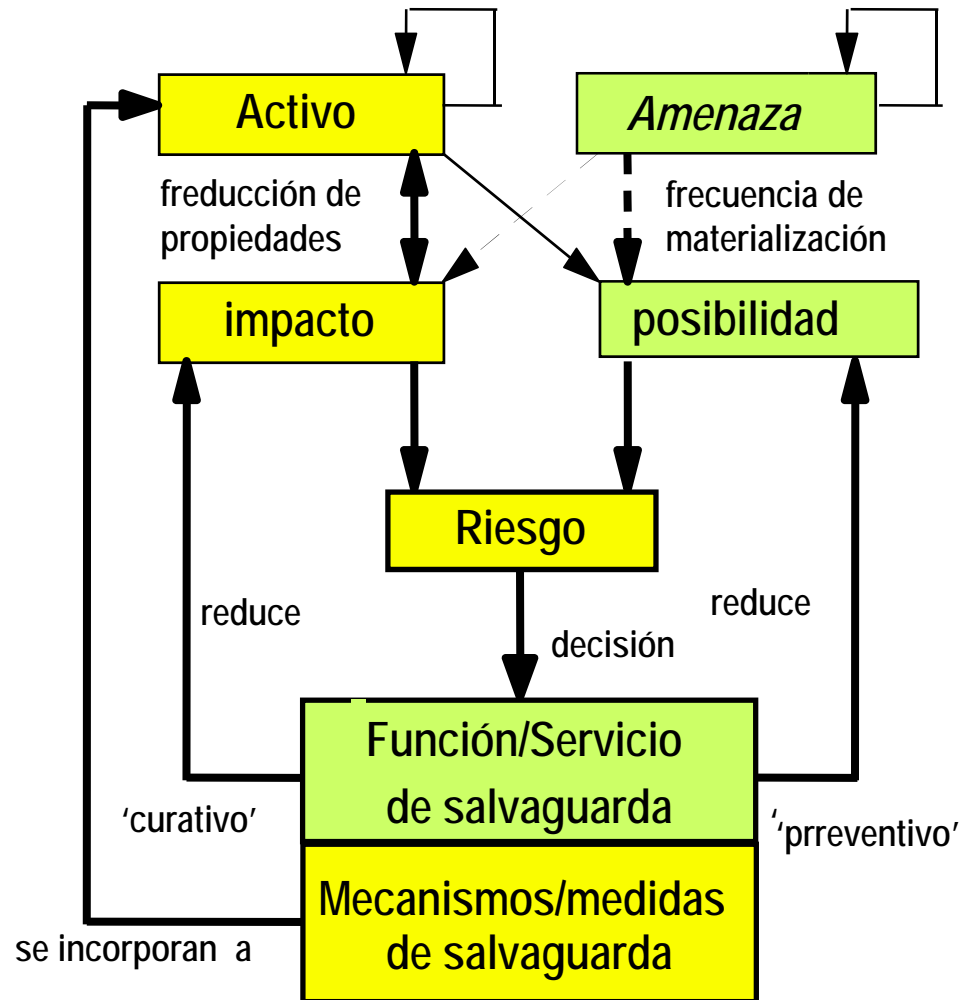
Activo

Amenaza

freducción de propiedades

frecuencia de materialización

impacto

posibilidad

Riesgo

reduce

reduce

decisión

Función/Servicio de salvaguarda

'curativo'

'prreventivo'

Mecanismos/medidas de salvaguarda

se incorporan a